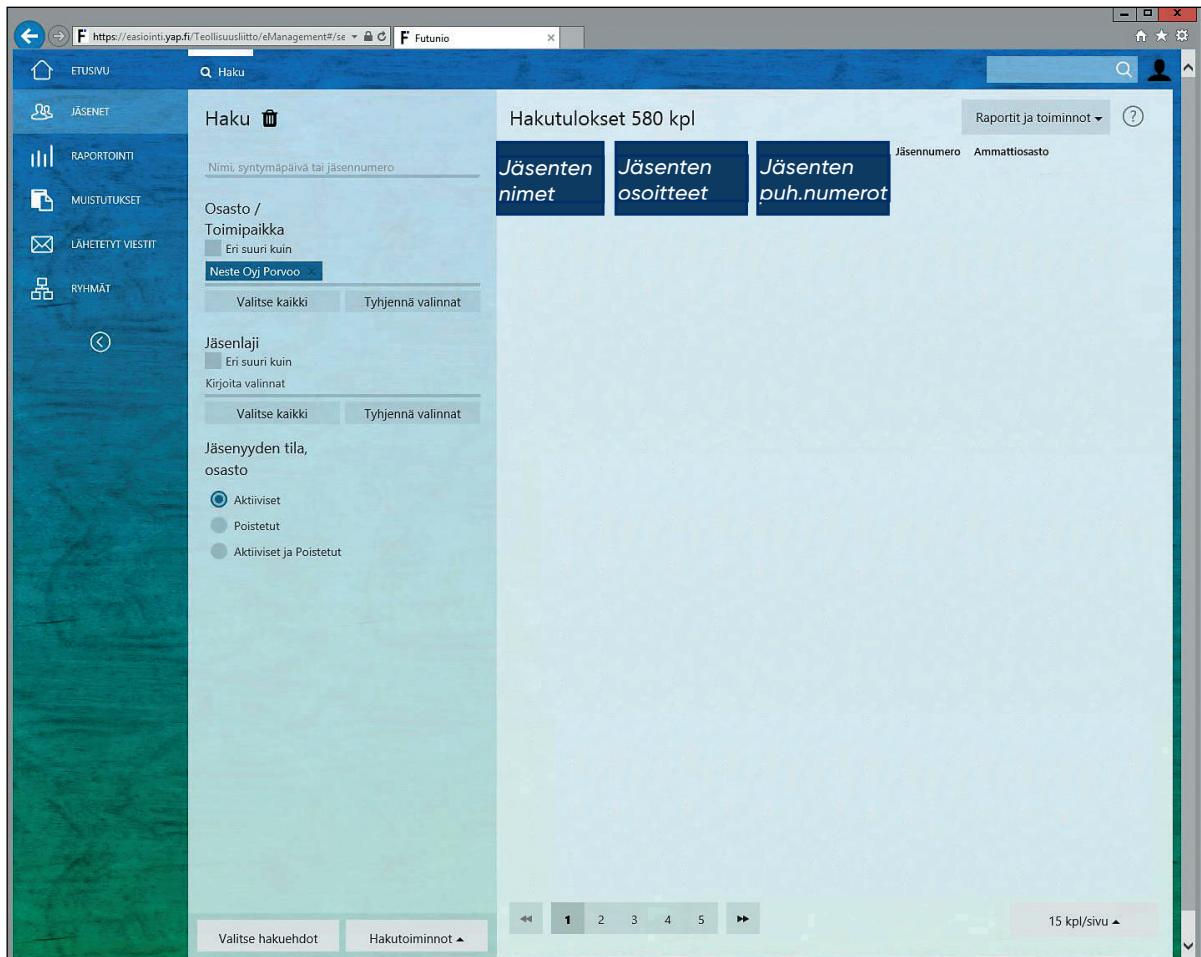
https://easiointi.yap.fi/Teollisuusliitto/eManagement#/se
Futunio

ETUSIVU
JÄSENET
RAPORTOINTI
MUISTUTUKSET
LÄHETETYT VIESTIT
RYHMÄT

Haku

Haku

Nimi, syntymäpäivä tai jäsennumero

Osasto / Toimipaikka
Eri suuri kuin
Neste Oyj Porvoo
Valitse kaikki
Tyhjennä valinnat

Jäsenlaji
Eri suuri kuin
Kirjoita valinnat
Valitse kaikki
Tyhjennä valinnat

Jäsenyyden tila, osasto
Aktiiviset
Poistetut
Aktiiviset ja Poistetut

Valitse hakuehdot
Hakutoiminnot

Hakutulokset 580 kpl
Raportit ja toiminnot
?

Jäsenten nimet
Jäsenten osoitteet
Jäsenten puh.numerot
Jäsennumero
Ammattiosasto

1 2 3 4 5

15 kpl/sivu